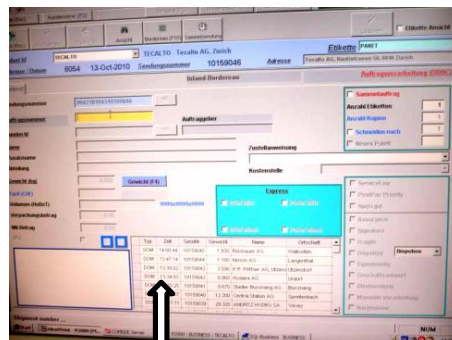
Etikette Ansicht

TECALTO
TECALTO - Tecalto AG, Zürich
Etikette PAKET
6054 13-Oct-2010 Sendungsnummer 10159046 Adresse Tecalto AG, Badstrasse 18, 8048 Zürich
Inland Borderau
Auftragsverarbeitung (ODBC)

Auftraggeber
Zusatzanweisung
Kostenstelle
Gewicht (F4)
Express

Sammelauftrag
Anzahl Etiketten 1
Anzahl Kopien 1
Schneiden nach 1
Neues Paket

| Typ | Zeit | Sendnr. | Gewicht | Name | Ortschaft |
|---|---|---|---|---|---|
| DOM | 14:50:44 | 10159041 | 1.105 | Reinhold AG | Pfaffikon |
| DOM | 15:47:14 | 10159040 | 1.100 | Heinzl AG | Langenthal |
| DOM | 13:38:02 | 10159043 | 2.530 | H.P. Pittner AG, Uhren | Uitikon |
| DOM | 13:38:02 | 10159044 | 0.300 | Pickers AG | Urdorf |
| | | 10159045 | 0.670 | Stadler Bucheinig AG | Buochs |
| | | 10159046 | 12.200 | Central Station AG | Samberbach |
| | | 10159029 | 20.500 | ANDREZ & WEISS SA | Vevey |

Dropdown

NUM